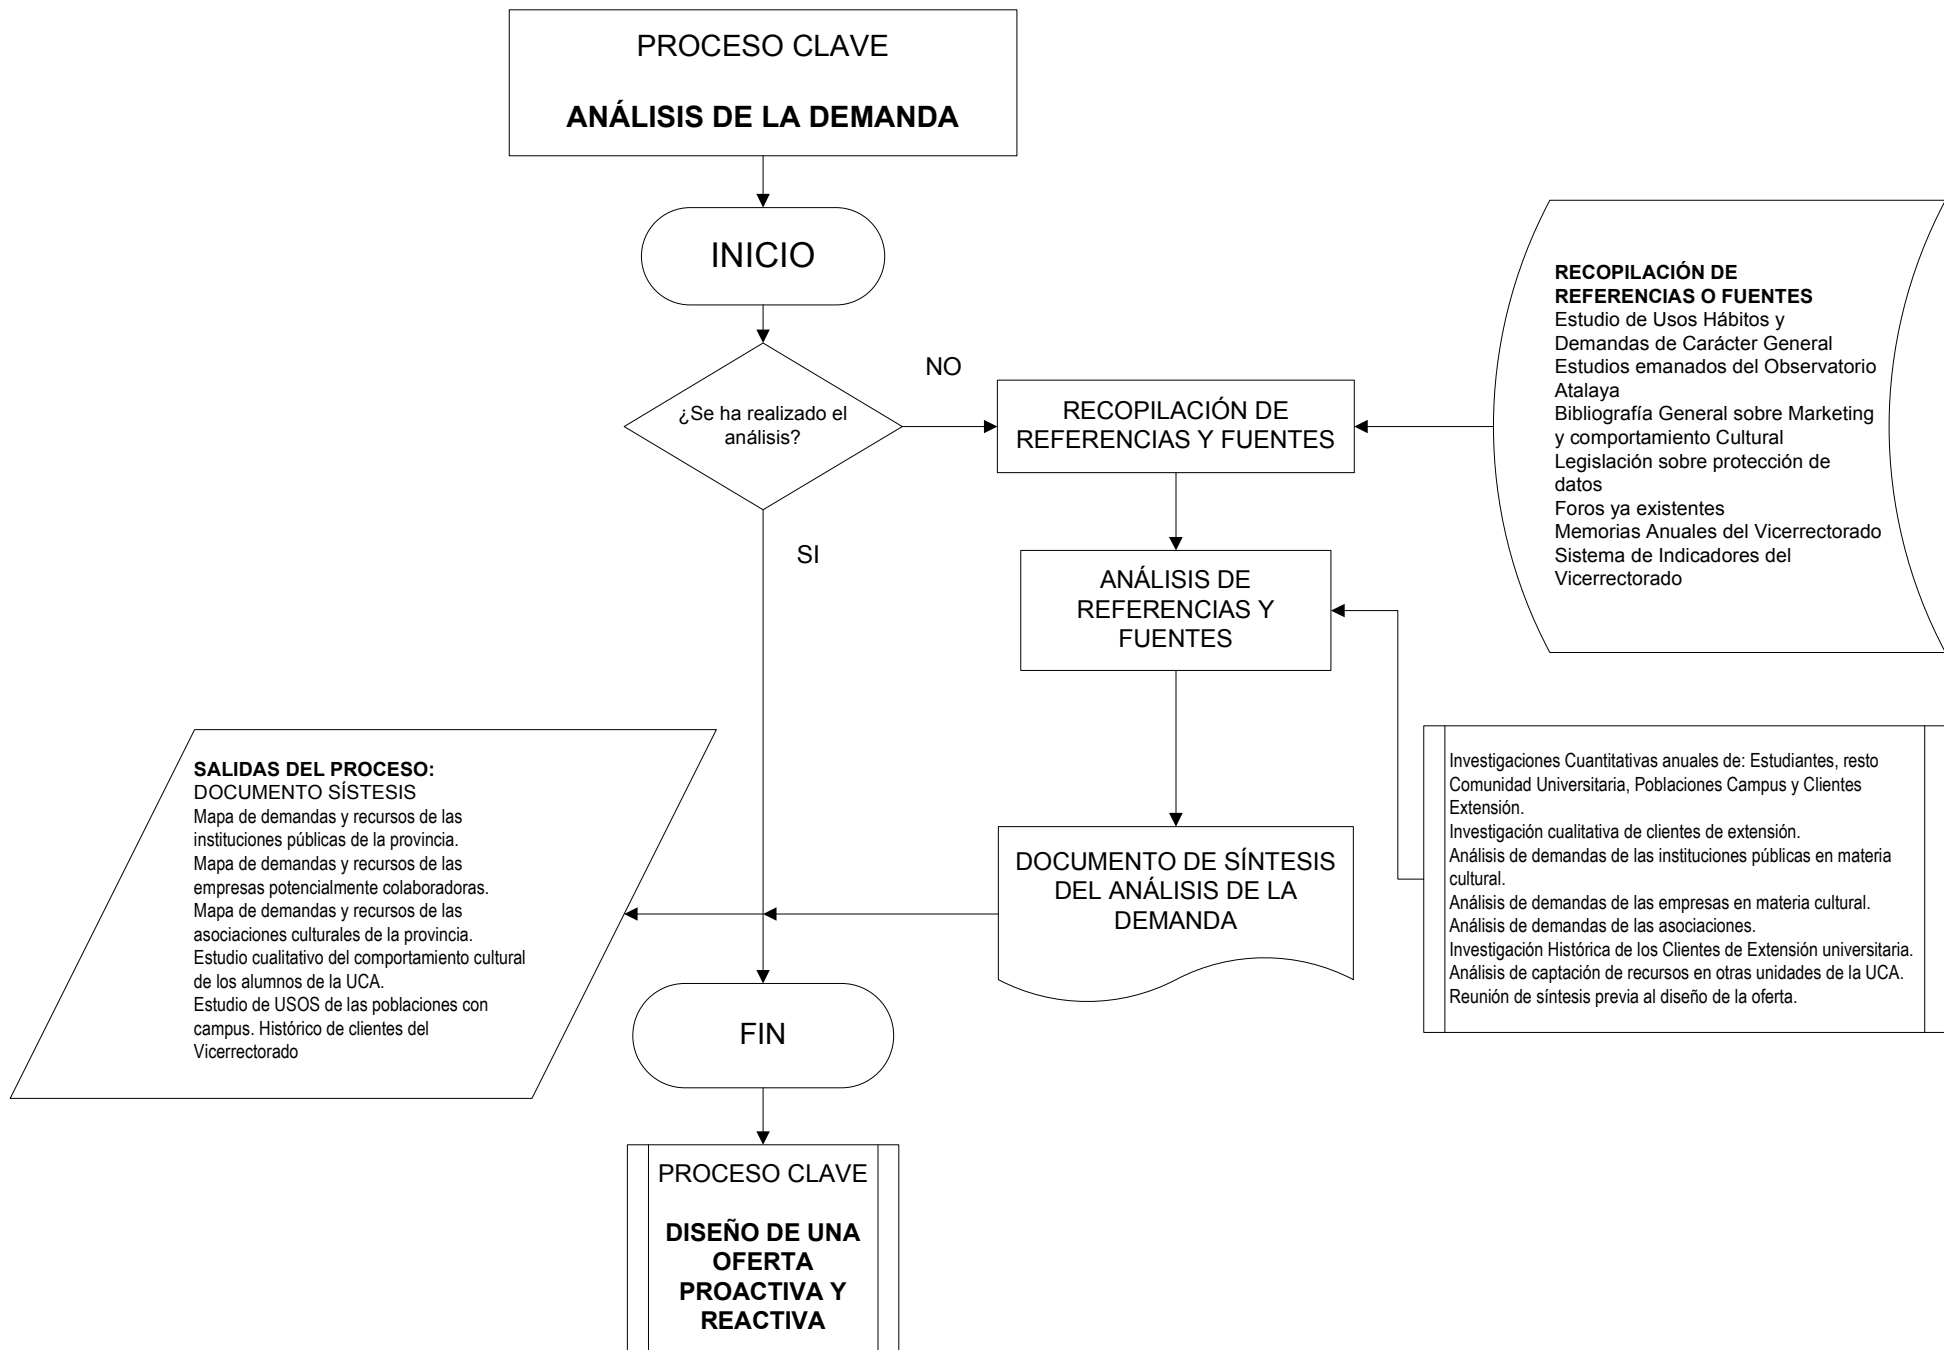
PROCESO CLAVE

**ANÁLISIS DE LA DEMANDA**

INICIO

¿Se ha realizado el análisis?

NO

SI

RECOPILACIÓN DE REFERENCIAS Y FUENTES

**RECOPILACIÓN DE REFERENCIAS O FUENTES**
Estudio de Usos Hábitos y Demandas de Carácter General
Estudios emanados del Observatorio Atalaya
Bibliografía General sobre Marketing y comportamiento Cultural
Legislación sobre protección de datos
Foros ya existentes
Memorias Anuales del Vicerrectorado
Sistema de Indicadores del Vicerrectorado

ANÁLISIS DE REFERENCIAS Y FUENTES

Investigaciones Cuantitativas anuales de: Estudiantes, resto Comunidad Universitaria, Poblaciones Campus y Clientes Extensión.
Investigación cualitativa de clientes de extensión.
Análisis de demandas de las instituciones públicas en materia cultural.
Análisis de demandas de las empresas en materia cultural.
Análisis de demandas de las asociaciones.
Investigación Histórica de los Clientes de Extensión universitaria.
Análisis de captación de recursos en otras unidades de la UCA.
Reunión de síntesis previa al diseño de la oferta.

**SALIDAS DEL PROCESO:**
DOCUMENTO SÍSTESIS
Mapa de demandas y recursos de las instituciones públicas de la provincia.
Mapa de demandas y recursos de las empresas potencialmente colaboradoras.
Mapa de demandas y recursos de las asociaciones culturales de la provincia.
Estudio cualitativo del comportamiento cultural de los alumnos de la UCA.
Estudio de USOS de las poblaciones con campus. Histórico de clientes del Vicerrectorado

DOCUMENTO DE SÍNTESIS DEL ANÁLISIS DE LA DEMANDA

FIN

PROCESO CLAVE

**DISEÑO DE UNA OFERTA PROACTIVA Y REACTIVA**